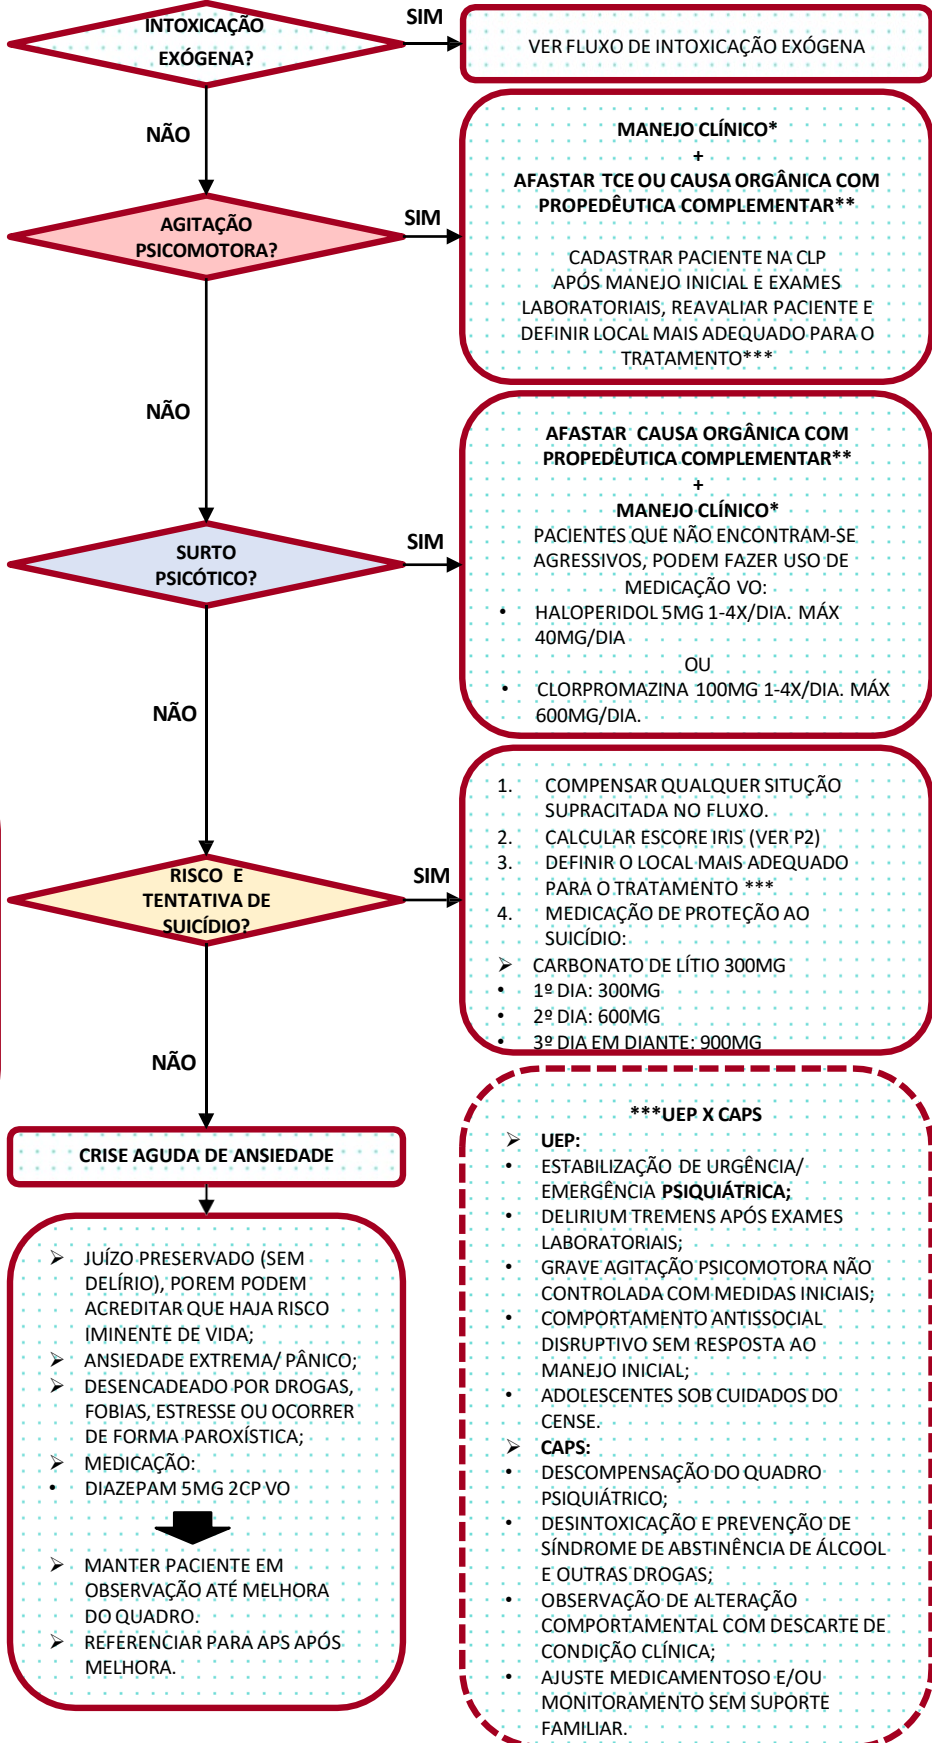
INTOXICAÇÃO EXÓGENA?

SIM

VER FLUXO DE INTOXICAÇÃO EXÓGENA

NÃO

AGITAÇÃO PSICOMOTORA?

SIM

MANEJO CLÍNICO*
+
AFASTAR TCE OU CAUSA ORGÂNICA COM PROPEDÊUTICA COMPLEMENTAR**

CADASTRAR PACIENTE NA CLP APÓS MANEJO INICIAL E EXAMES LABORATORIAIS, REAVALIAR PACIENTE E DEFINIR LOCAL MAIS ADEQUADO PARA O TRATAMENTO***

NÃO

SURTO PSICÓTICO?

SIM

AFASTAR CAUSA ORGÂNICA COM PROPEDÊUTICA COMPLEMENTAR**
+
MANEJO CLÍNICO*
PACIENTES QUE NÃO ENCONTRAM-SE AGRESSIVOS, PODEM FAZER USO DE MEDICAÇÃO VO:
• HALOPERIDOL 5MG 1-4X/DIA. MÁX 40MG/DIA
OU
• CLORPROMAZINA 100MG 1-4X/DIA. MÁX 600MG/DIA.

NÃO

RISCO E TENTATIVA DE SUICÍDIO?

SIM

1. COMPENSAR QUALQUER SITUÇÃO SUPRACITADA NO FLUXO.
2. CALCULAR ESCORE IRIS (VER P2)
3. DEFINIR O LOCAL MAIS ADEQUADO PARA O TRATAMENTO ***
4. MEDICAÇÃO DE PROTEÇÃO AO SUICÍDIO:
➢ CARBONATO DE LÍTIO 300MG
• 1º DIA: 300MG
• 2º DIA: 600MG
• 3º DIA EM DIANTE: 900MG

NÃO

CRISE AGUDA DE ANSIEDADE

➢ JUÍZO PRESERVADO (SEM DELÍRIO), POREM PODEM ACREDITAR QUE HAJA RISCO IMINENTE DE VIDA;
➢ ANSIEDADE EXTREMA/ PÂNICO;
➢ DESENCADEADO POR DROGAS, FOBIAS, ESTRESSE OU OCORRER DE FORMA PAROXÍSTICA;
➢ MEDICAÇÃO:
• DIAZEPAM 5MG 2CP VO

➢ MANTER PACIENTE EM OBSERVAÇÃO ATÉ MELHORA DO QUADRO.
➢ REFERENCIAR PARA APS APÓS MELHORA.

***UEP X CAPS
➢ UEP:
• ESTABILIZAÇÃO DE URGÊNCIA/ EMERGÊNCIA PSIQUIÁTRICA;
• DELIRIUM TREMENS APÓS EXAMES LABORATORIAIS;
• GRAVE AGITAÇÃO PSICOMOTORA NÃO CONTROLADA COM MEDIDAS INICIAIS;
• COMPORTAMENTO ANTISSOCIAL DISRUPTIVO SEM RESPOSTA AO MANEJO INICIAL;
• ADOLESCENTES SOB CUIDADOS DO CENSE.
➢ CAPS:
• DESCOMPENSAÇÃO DO QUADRO PSIQUIÁTRICO;
• DESINTOXICAÇÃO E PREVENÇÃO DE SÍNDROME DE ABSTINÊNCIA DE ÁLCOOL E OUTRAS DROGAS;
• OBSERVAÇÃO DE ALTERAÇÃO COMPORTAMENTAL COM DESCARTE DE CONDIÇÃO CLÍNICA;
• AJUSTE MEDICAMENTOSO E/OU MONITORAMENTO SEM SUPORTE FAMILIAR.